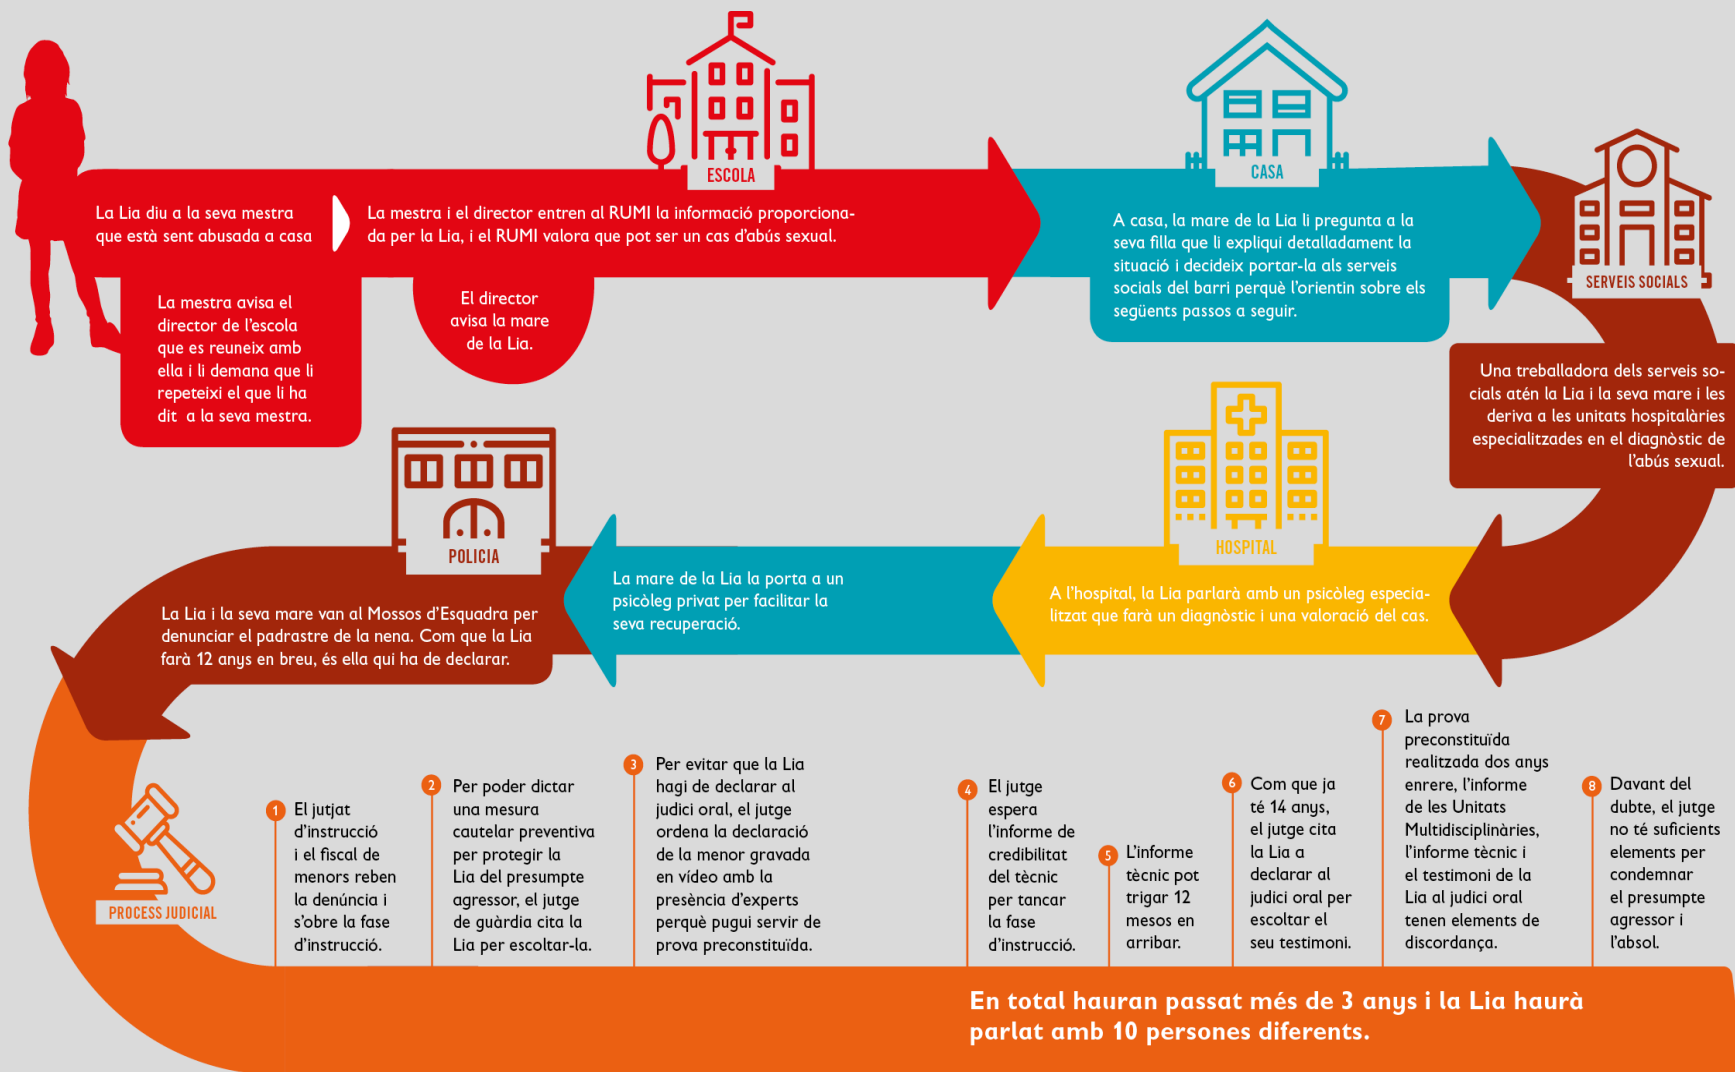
ESCOLA

CASA

SERVEIS SOCIALS

La Lia diu a la seva mestra que està sent abusada a casa

La mestra i el director entren al RUMI la informació proporcionada per la Lia, i el RUMI valora que pot ser un cas d'abús sexual.

A casa, la mare de la Lia li pregunta a la seva filla que li expliqui detalladament la situació i decideix portar-la als serveis socials del barri perquè l'orientin sobre els següents passos a seguir.

La mestra avisa el director de l'escola que es reuneix amb ella i li demana que li repeteixi el que li ha dit a la seva mestra.

El director avisa la mare de la Lia.

Una treballadora dels serveis socials atén la Lia i la seva mare i les deriva a les unitats hospitalàries especialitzades en el diagnòstic de l'abús sexual.

POLICIA

HOSPITAL

La Lia i la seva mare van al Mossos d'Esquadra per denunciar el padrastre de la nena. Com que la Lia farà 12 anys en breu, és ella qui ha de declarar.

La mare de la Lia la porta a un psicòleg privat per facilitar la seva recuperació.

A l'hospital, la Lia parlarà amb un psicòleg especialitzat que farà un diagnòstic i una valoració del cas.

PROCESS JUDICIAL

1 El jutjat d'instrucció i el fiscal de menors reben la denúncia i s'obre la fase d'instrucció.

2 Per poder dictar una mesura cautelar preventiva per protegir la Lia del presumpte agressor, el jutge de guàrdia cita la Lia per escoltar-la.

3 Per evitar que la Lia hagi de declarar al judici oral, el jutge ordena la declaració de la menor gravada en vídeo amb la presència d'experts perquè pugui servir de prova preconstituïda.

4 El jutge espera l'informe de credibilitat del tècnic per tancar la fase d'instrucció.

5 L'informe tècnic pot trigar 12 mesos en arribar.

6 Com que ja té 14 anys, el jutge cita la Lia a declarar al judici oral per escoltar el seu testimoni.

7 La prova preconstituïda realitzada dos anys enrere, l'informe de les Unitats Multidisciplinàries, l'informe tècnic i el testimoni de la Lia al judici oral tenen elements de discordança.

8 Davant del dubte, el jutge no té suficients elements per condemnar el presumpte agressor i l'absol.

En total hauran passat més de 3 anys i la Lia haurà parlat amb 10 persones diferents.